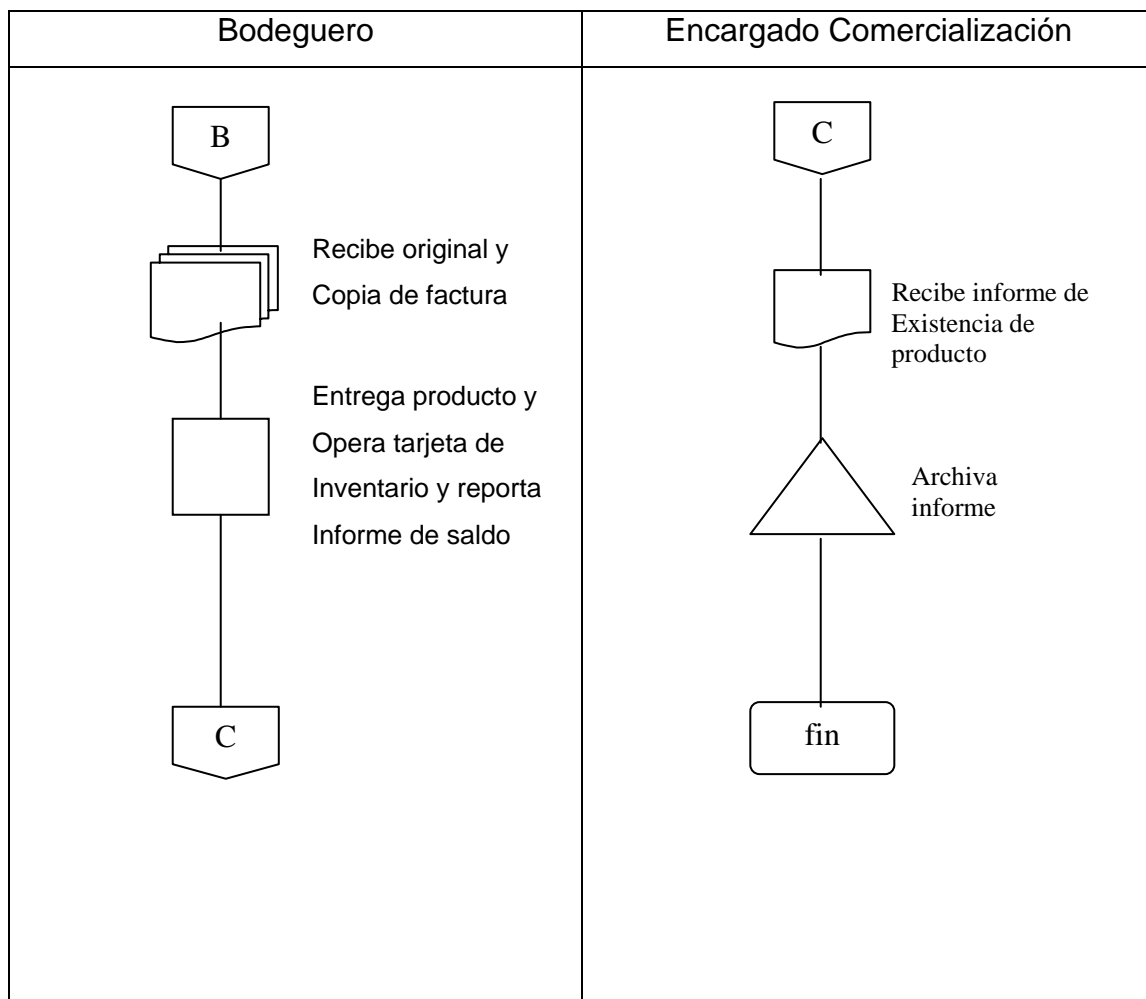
| Bodeguero | Encargado Comercialización |
|---|---|
| B<br>Recibe original y Copia de factura<br>Entrega producto y Opera tarjeta de Inventario y reporta Informe de saldo<br>C | C<br>Recibe informe de Existencia de producto<br>Archiva informe<br>fin |